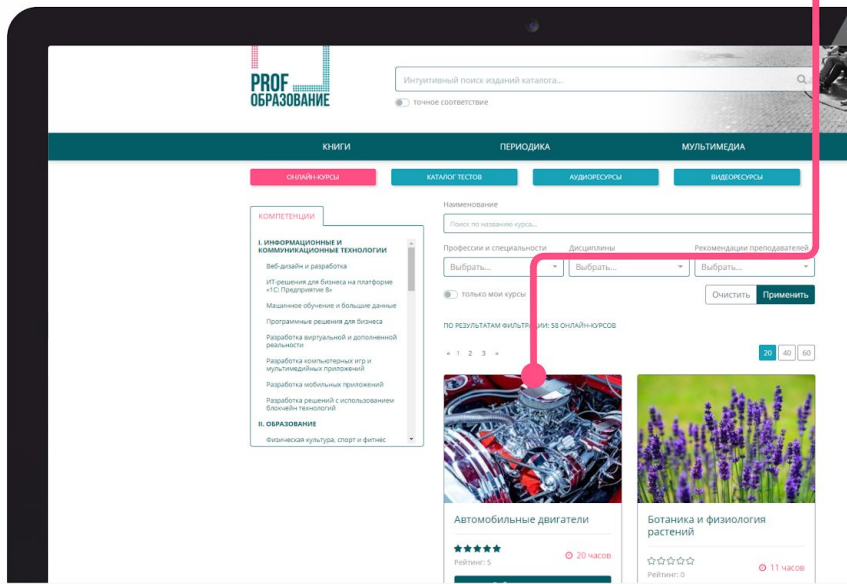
PROF
ОБРАЗОВАНИЕ

Интуитивный поиск изданий каталога...

точное соответствие

КНИГИ
ПЕРИОДИКА
МУЛЬТИМЕДИА

ОНЛАЙН-КУРСЫ
КАТАЛОГ ТЕСТОВ
АУДИОРЕСУРСЫ
ВИДЕОРЕСУРСЫ

КОМПЕТЕНЦИИ

I. ИНФОРМАЦИОННЫЕ И КОММУНИКАЦИОННЫЕ ТЕХНОЛОГИИ
Веб-дизайн и разработка
ИТ-решения для бизнеса на платформе «1С: Предприятие 8»
Машинное обучение и большие данные
Программные решения для бизнеса
Разработка виртуальной и дополненной реальности
Разработка компьютерных игр и мультимедийных приложений
Разработка мобильных приложений
Разработка решений с использованием блокчейн технологий
II. ОБРАЗОВАНИЕ
Физическая культура, спорт и фитнес

Наименование
Поиск по названию курса...

Профессии и специальности
Выбрать...
Дисциплины
Выбрать...
Рекомендации преподавателей
Выбрать...

только мои курсы

Очистить
Применить

ПО РЕЗУЛЬТАТАМ ФИЛЬТРАЦИИ: 58 ОНЛАЙН-КУРСОВ

« 1 2 3 »

20 40 60

Автомобильные двигатели
Рейтинг: 5
20 часов

Ботаника и физиология растений
Рейтинг: 0
11 часов